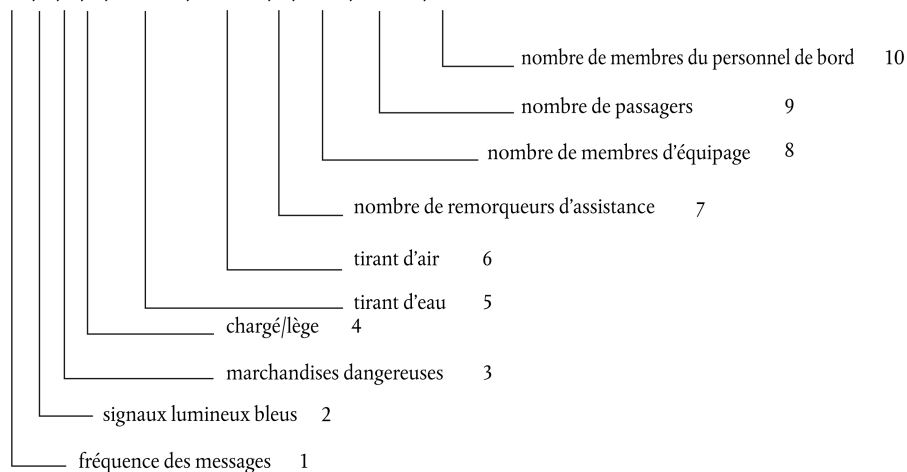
nombre de membres du personnel de bord 10

nombre de passagers 9

nombre de membres d'équipage 8

nombre de remorqueurs d'assistance 7

tirant d'air 6

tirant d'eau 5

chargé/lège 4

marchandises dangereuses 3

signaux lumineux bleus 2

fréquence des messages 1